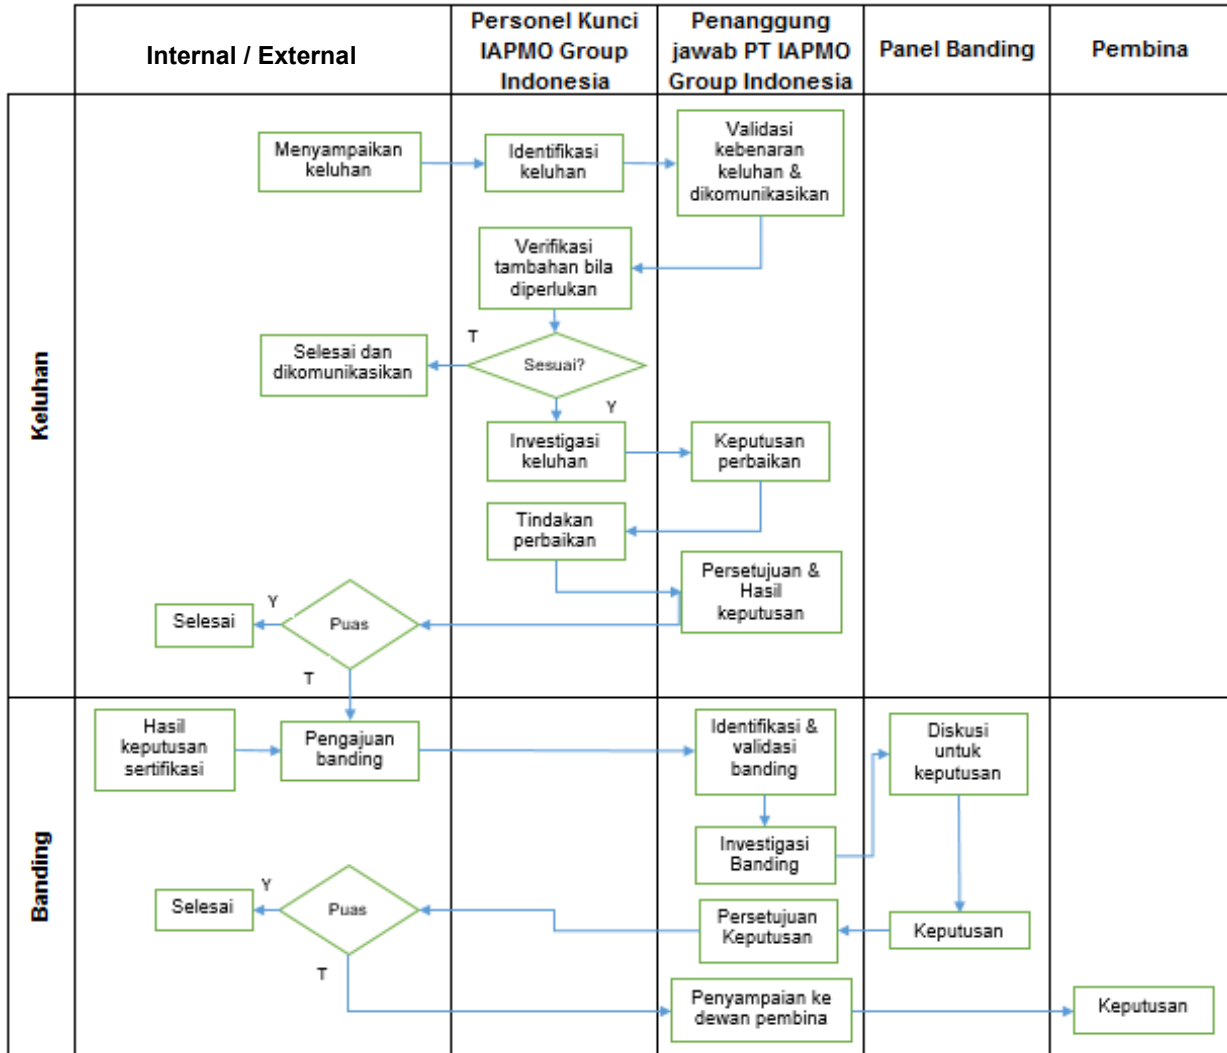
| | Internal / External | Personel Kunci IAPMO Group Indonesia | Penanggung jawab PT IAPMO Group Indonesia | Panel Banding | Pembina |
|---|---|---|---|---|---|

Keluhan

Menyampaikan keluhan

Identifikasi keluhan

Validasi kebenaran keluhan & dikomunikasikan

Verifikasi tambahan bila diperlukan

T

Selesai dan dikomunikasikan

Sesuai?

Y

Investigasi keluhan

Keputusan perbaikan

Tindakan perbaikan

Persetujuan & Hasil keputusan

Y

Selesai

Puas

T

Banding

Hasil keputusan sertifikasi

Pengajuan banding

Identifikasi & validasi banding

Diskusi untuk keputusan

Investigasi Banding

Y

Selesai

Puas

Persetujuan Keputusan

Keputusan

T

Penyampaian ke dewan pembina

Keputusan